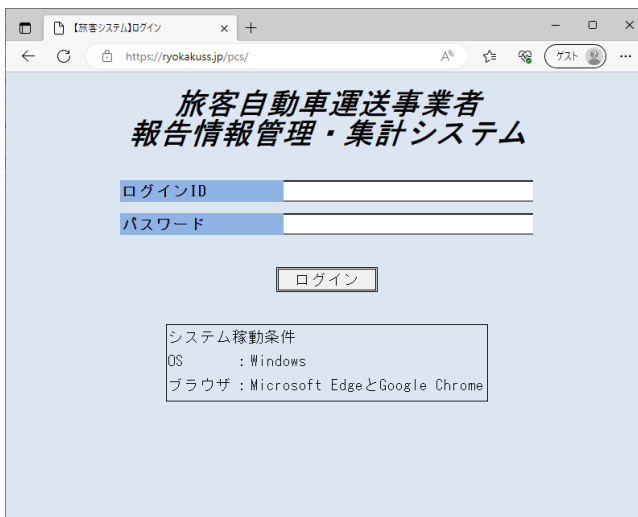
【旅客システム】ログイン ×

https://ryokakuss.jp/pcs/

ゲスト

旅客自動車運送事業者
報告情報管理・集計システム

ログインID

パスワード

ログイン

システム稼動条件
OS : Windows
ブラウザ : Microsoft EdgeとGoogle Chrome